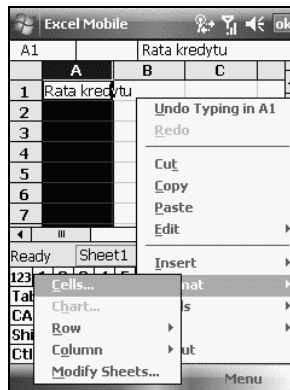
Excel Mobile
ok
A1
Rata kredytu
A
B
C
1 Rata kredytu
2
3
4
5
6
7
Ready
Sheet1
123
Tab
CA
Shi
Ctl
Undo Typing in A1
Redo
Cut
Copy
Paste
Edit
Insert
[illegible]nat
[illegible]s
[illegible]ut
Cells...
Chart...
Row
Column
Modify Sheets...
Menu